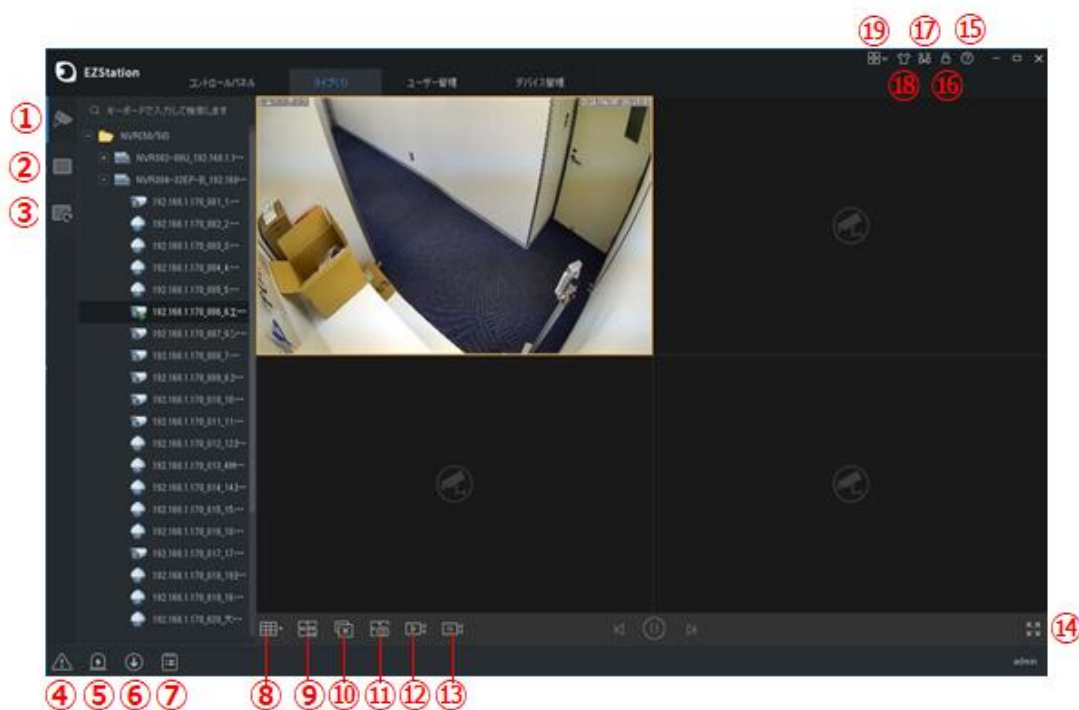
⑲ ⑰ ⑮
EZStation
コントロールパネル ライブビュー ユーザー管理 デバイス管理
⑱ ⑯
①
②
③
キーワードで入力して検索します
NVR506/505
NVR502-08Q_192.168.1.1···
NVR504-32EP-B_192.168···
192.168.1.170_001_1···
192.168.1.170_002_2···
192.168.1.170_003_3···
192.168.1.170_004_4···
192.168.1.170_005_5···
192.168.1.170_006_6.2···
192.168.1.170_007_6.1···
192.168.1.170_008_7···
192.168.1.170_009_8.2···
192.168.1.170_010_10···
192.168.1.170_011_11···
192.168.1.170_012_123···
192.168.1.170_013_4M···
192.168.1.170_014_143···
192.168.1.170_015_15···
192.168.1.170_016_16···
192.168.1.170_017_17···
192.168.1.170_018_193···
192.168.1.170_019_19···
192.168.1.170_020_方···
⑭
admin
④⑤⑥⑦ ⑧⑨⑩⑪⑫⑬